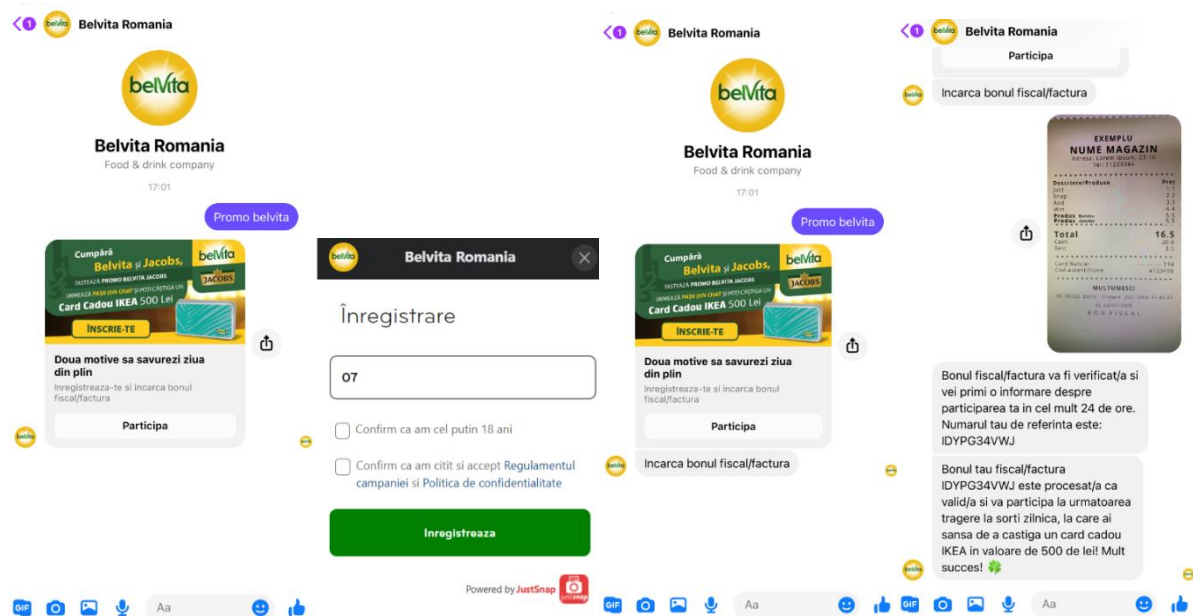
1 Belvita Romania

belVita

Belvita Romania

Food & drink company

17:01

Promo belvita

Cumpără Belvita și Jacobs, TASTEAZĂ PROMO BELVITA JACOBS URMEAZĂ PAȘII DIN CHAT ȘI POȚI CÂȘTIGA UN Card Cadou IKEA 500 Lei

belVita JACOBS

ÎNSCRIE-TE

Doua motive sa savurezi ziua din plin

Inregistreaza-te si incarca bonul fiscal/factura

Participa

Aa

Belvita Romania

Înregistrare

07

Confirm ca am cel putin 18 ani

Confirm ca am citit si accept Regulamentul campaniei si Politica de confidentialitate

Inregistreaza

Powered by JustSnap

1 Belvita Romania

belVita

Belvita Romania

Food & drink company

17:01

Promo belvita

Cumpără Belvita și Jacobs, TASTEAZĂ PROMO BELVITA JACOBS URMEAZĂ PAȘII DIN CHAT ȘI POȚI CÂȘTIGA UN Card Cadou IKEA 500 Lei

belVita JACOBS

ÎNSCRIE-TE

Doua motive sa savurezi ziua din plin

Inregistreaza-te si incarca bonul fiscal/factura

Participa

Incarca bonul fiscal/factura

Aa

1 Belvita Romania

Participa

Incarca bonul fiscal/factura

EXEMPLU
NUME MAGAZIN
Total 16.5
MULTUMESC!
BON FISCAL

Bonul fiscal/factura va fi verificat/a si vei primi o informare despre participarea ta in cel mult 24 de ore. Numarul tau de referinta este: IDYPG34VWJ

Bonul tau fiscal/factura IDYPG34VWJ este procesat/a ca valid/a si va participa la urmatoarea tragere la sorti zilnica, la care ai sansa de a castiga un card cadou IKEA in valoare de 500 de lei! Mult succes! 🍀

Aa